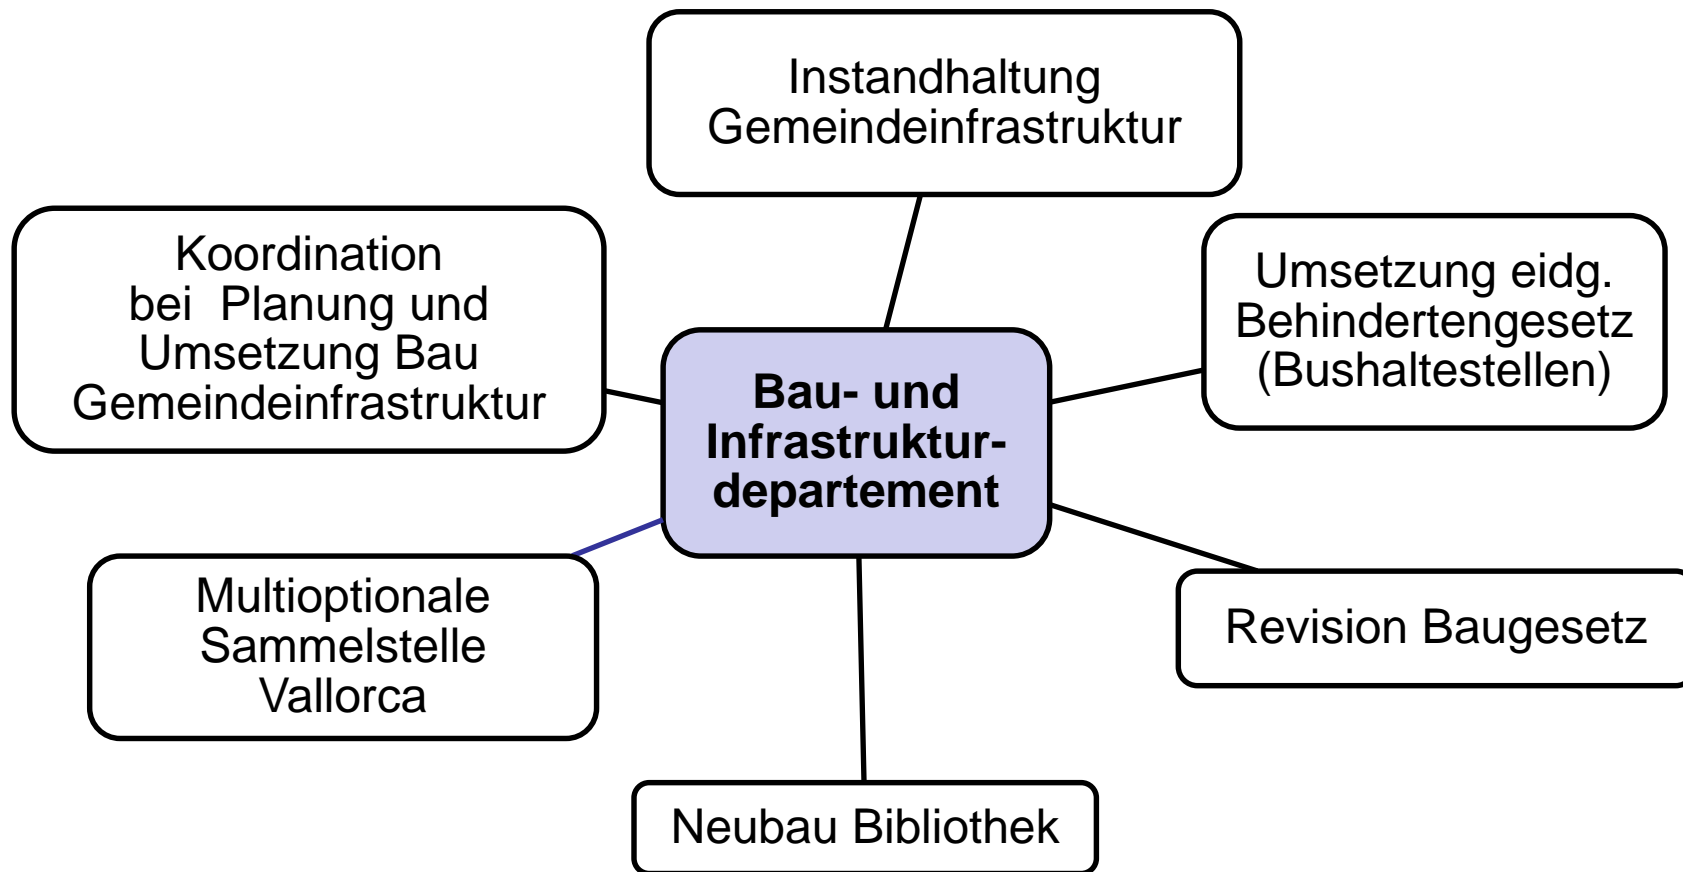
Instandhaltung Gemeindeinfrastruktur

Koordination bei Planung und Umsetzung Bau Gemeindeinfrastruktur

Bau- und Infrastrukturdepartement

Umsetzung eidg. Behindertengesetz (Bushaltestellen)

Multioptionale Sammelstelle Vallorca

Revision Baugesetz

Neubau Bibliothek